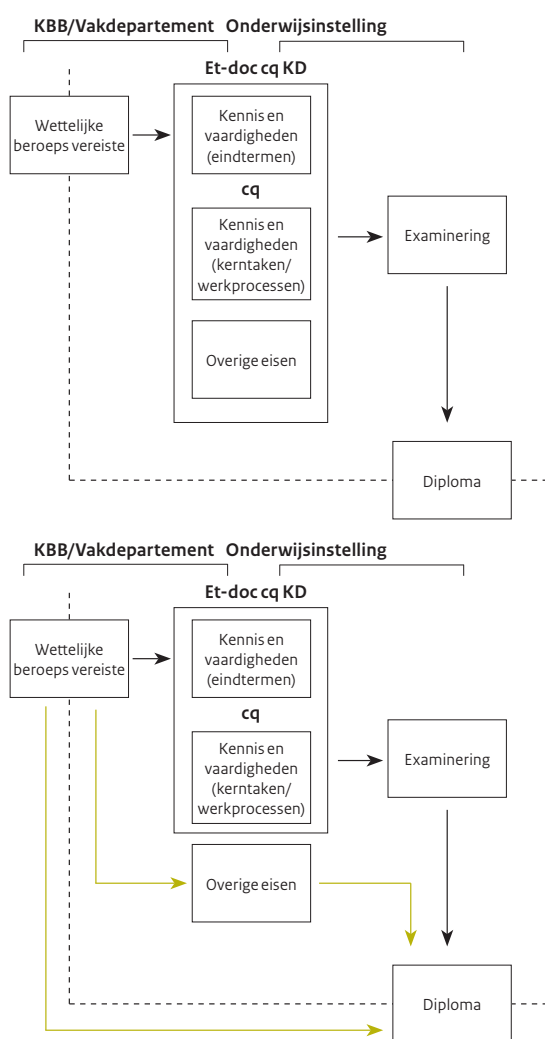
KBB/Vakdepartement Onderwijsinstelling

Et-doc cq KD

Wettelijke beroeps vereiste

Kennis en vaardigheden (eindtermen)

cq

Kennis en vaardigheden (kerntaken/ werkprocessen)

Examinering

Overige eisen

Diploma

KBB/Vakdepartement Onderwijsinstelling

Et-doc cq KD

Wettelijke beroeps vereiste

Kennis en vaardigheden (eindtermen)

cq

Kennis en vaardigheden (kerntaken/ werkprocessen)

Examinering

Overige eisen

Diploma